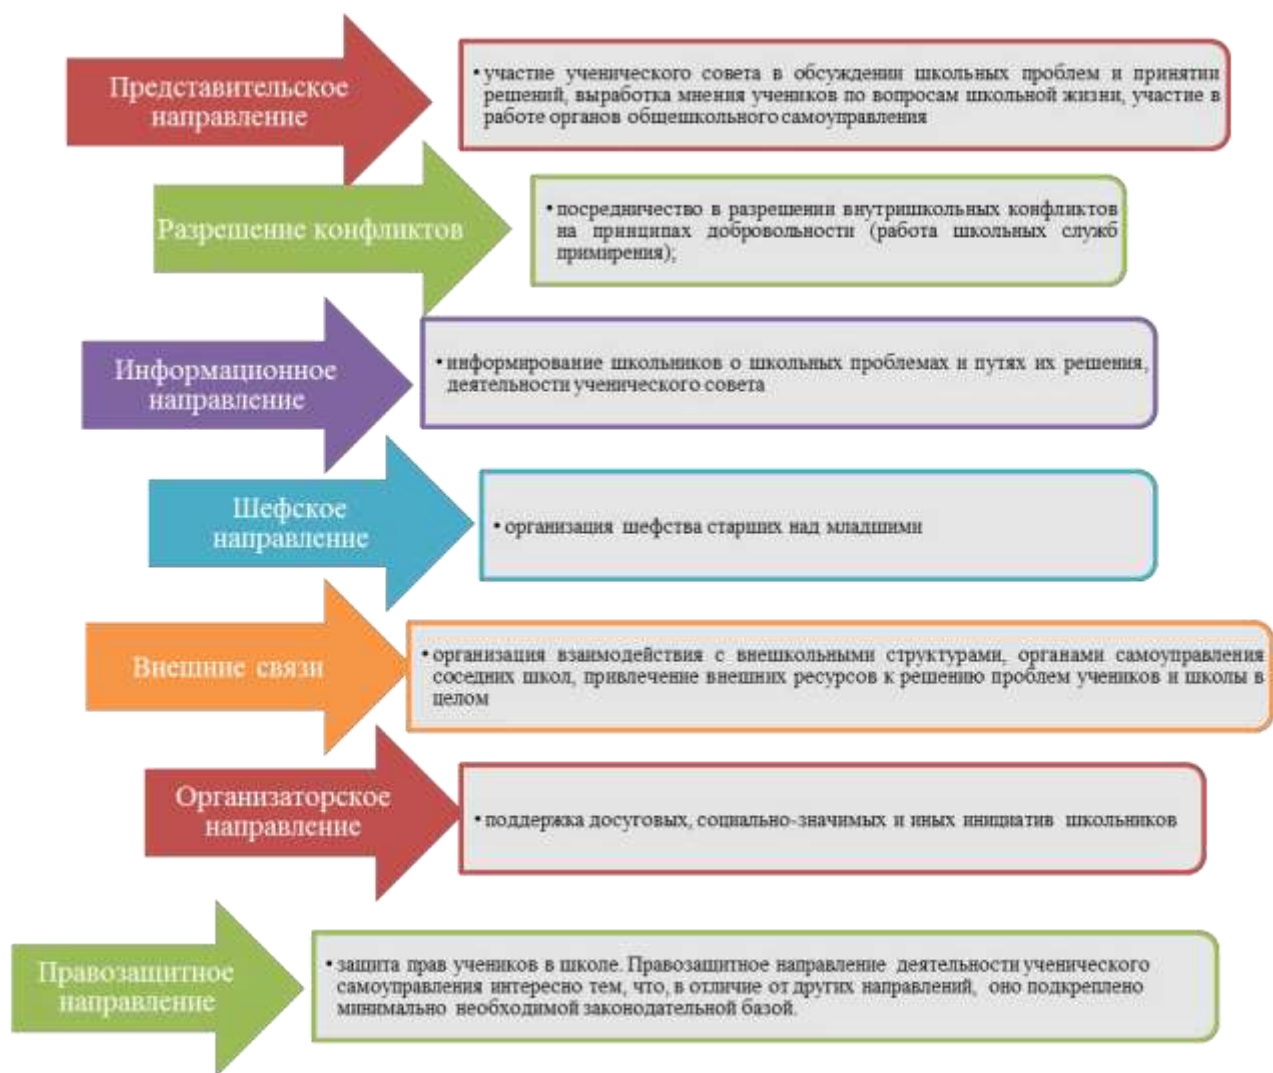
Представительское направление

• участие ученического совета в обсуждении школьных проблем и принятии решений, выработка мнения учеников по вопросам школьной жизни, участие в работе органов общешкольного самоуправления

Разрешение конфликтов

• посредничество в разрешении внутришкольных конфликтов на принципах добровольности (работа школьных служб примирения);

Информационное направление

• информирование школьников о школьных проблемах и путях их решения, деятельности ученического совета

Шефское направление

• организация шефства старших над младшими

Внешние связи

• организация взаимодействия с внешкольными структурами, органами самоуправления соседних школ, привлечение внешних ресурсов к решению проблем учеников и школы в целом

Организаторское направление

• поддержка досуговых, социально-значимых и иных инициатив школьников

Правозащитное направление

• защита прав учеников в школе. Правозащитное направление деятельности ученического самоуправления интересно тем, что, в отличие от других направлений, оно подкреплено минимально необходимой законодательной базой.